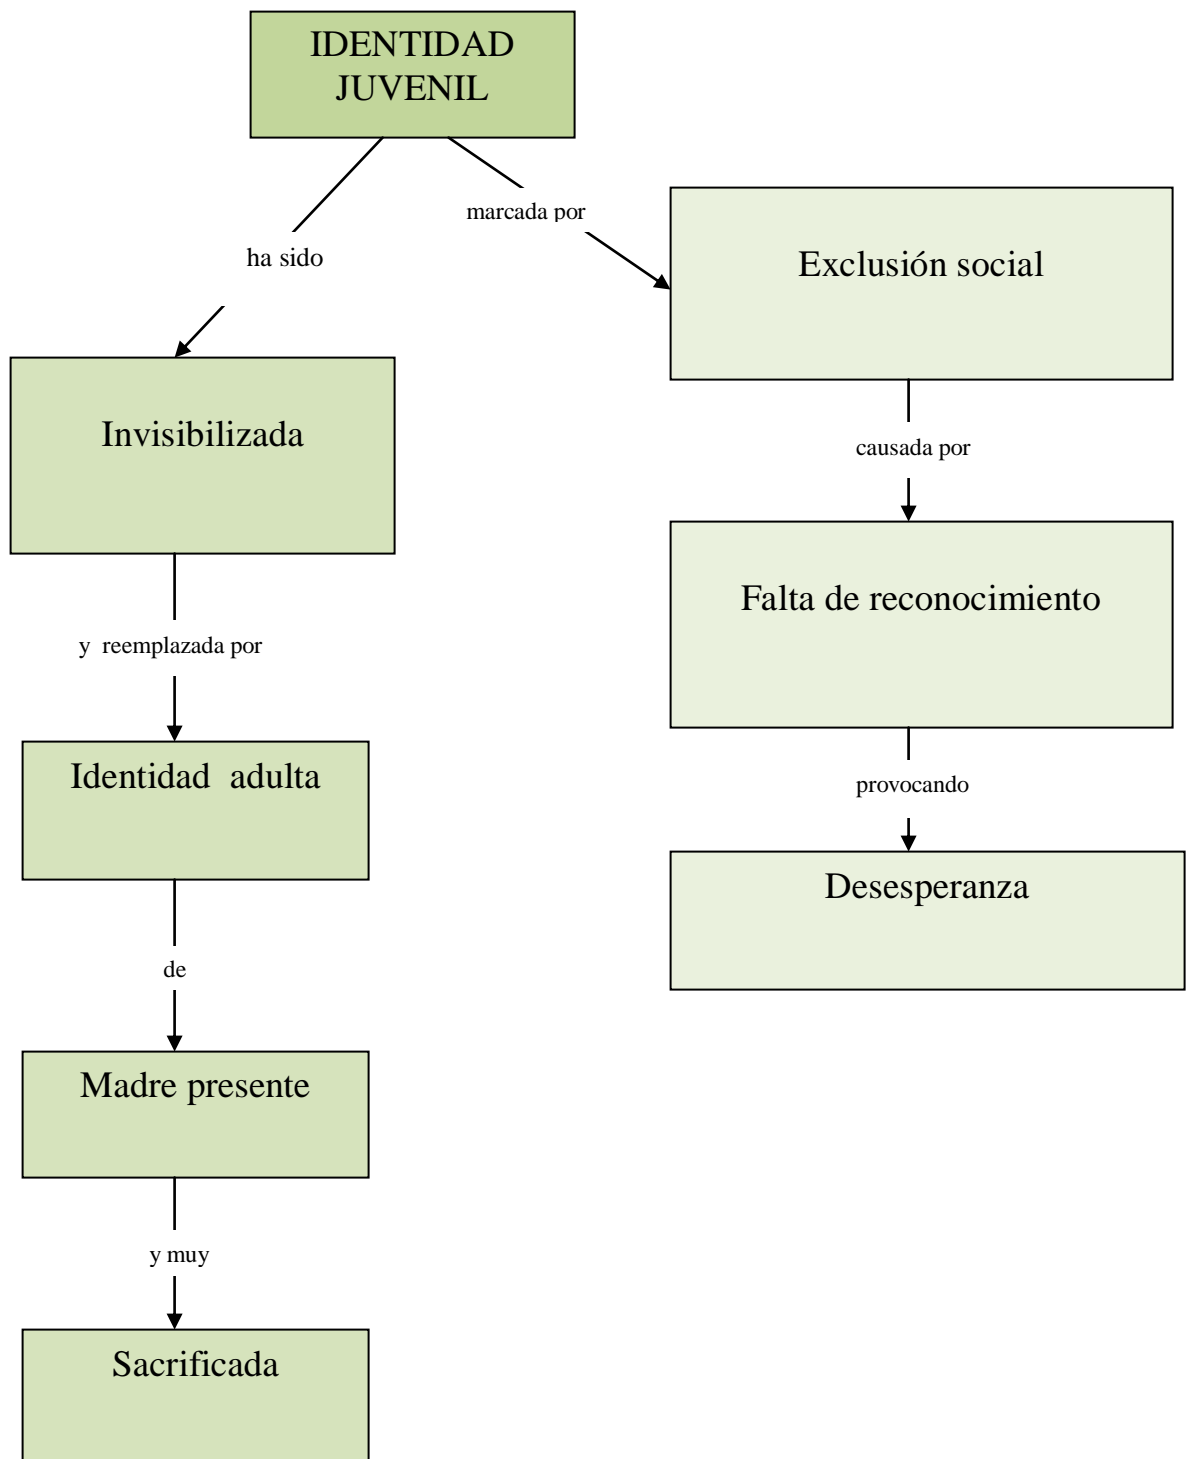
IDENTIDAD JUVENIL

ha sido

marcada por

Exclusión social

Invisibilizada

causada por

Falta de reconocimiento

y reemplazada por

Identidad adulta

provocando

Desesperanza

de

Madre presente

y muy

Sacrificada